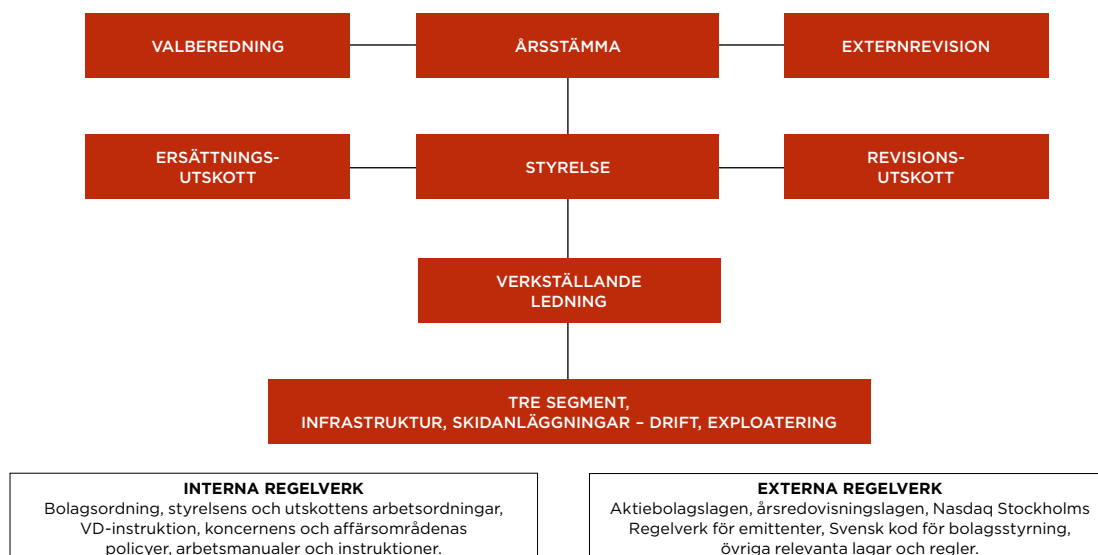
VALBEREDNING

ÅRSSTÄMMA

EXTERNREVISION

ERSÄTTNINGS-UTSKOTT

STYRELSE

REVISIONS-UTSKOTT

VERKSTÄLLANDE LEDNING

TRE SEGMENT, INFRASTRUKTUR, SKIDANLÄGGNINGAR – DRIFT, EXPLOATERING

INTERNA REGELVERK
Bolagsordning, styrelsens och utskottens arbetsordningar, VD-instruktion, koncernens och affärsområdenas policyer, arbetsmanualer och instruktioner.

EXTERNA REGELVERK
Aktiebolagslagen, årsredovisningslagen, Nasdaq Stockholms Regelverk för emittenter, Svensk kod för bolagsstyrning, övriga relevanta lagar och regler.